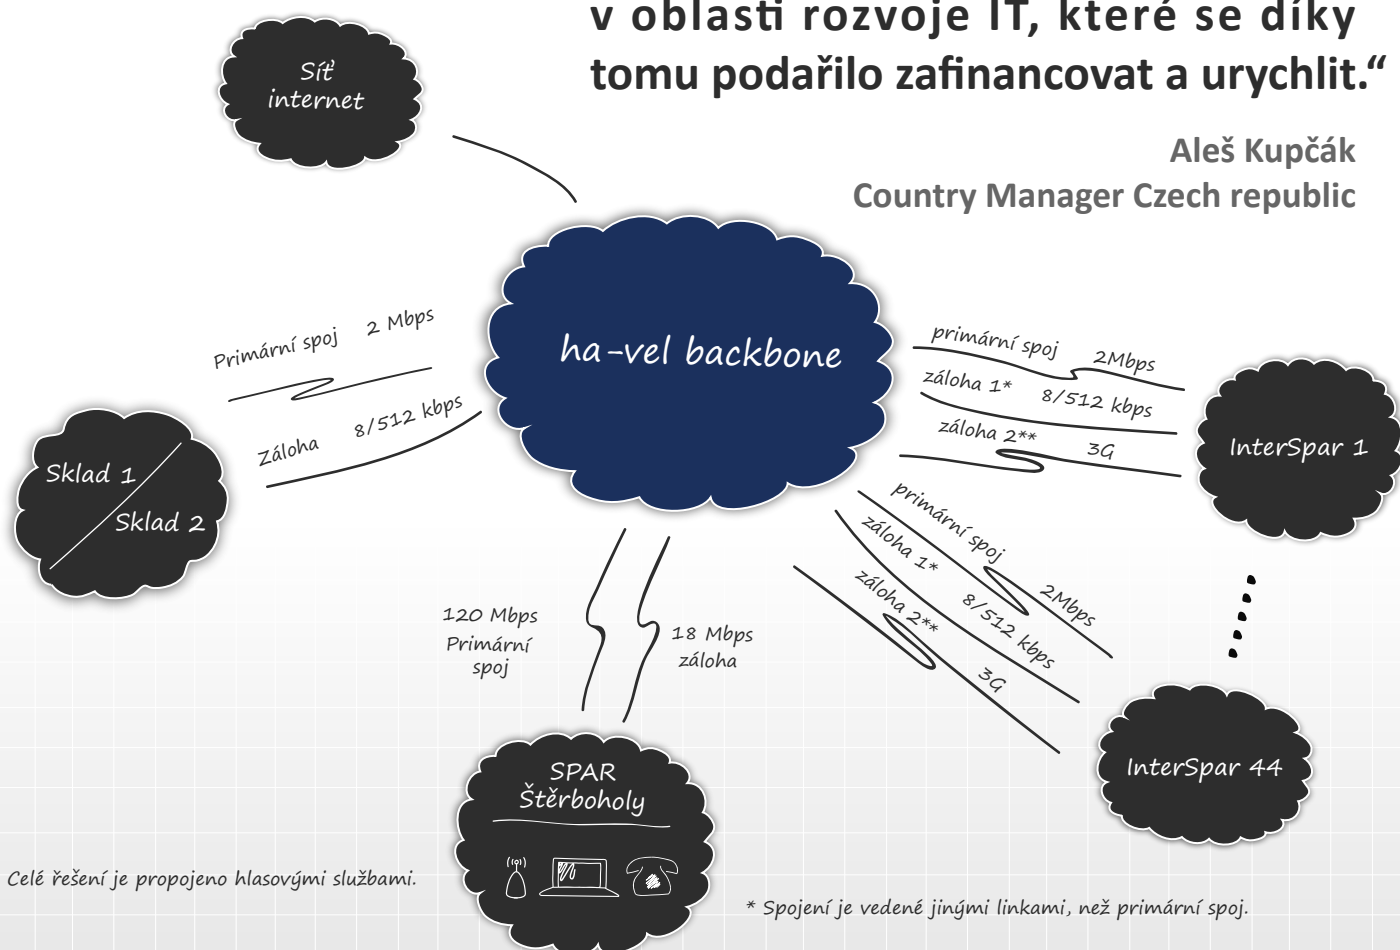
v oblasti rozvoje IT, které se díky tomu podařilo zafinancovat a urychlit."

Aleš Kupčák
Country Manager Czech republic

Síť internet

ha-vel backbone

Primární spoj 2 Mbps
Záloha 8/512 kbps

Sklad 1
Sklad 2

primární spoj 2Mbps
záloha 1* 8/512 kbps
záloha 2** 3G

InterSpar 1

primární spoj 2Mbps
záloha 1* 8/512 kbps
záloha 2** 3G

InterSpar 44

120 Mbps Primární spoj

18 Mbps záloha

SPAR Štěrboholy

Celé řešení je propojeno hlasovými službami.

* Spojení je vedené jinými linkami, než primární spoj.